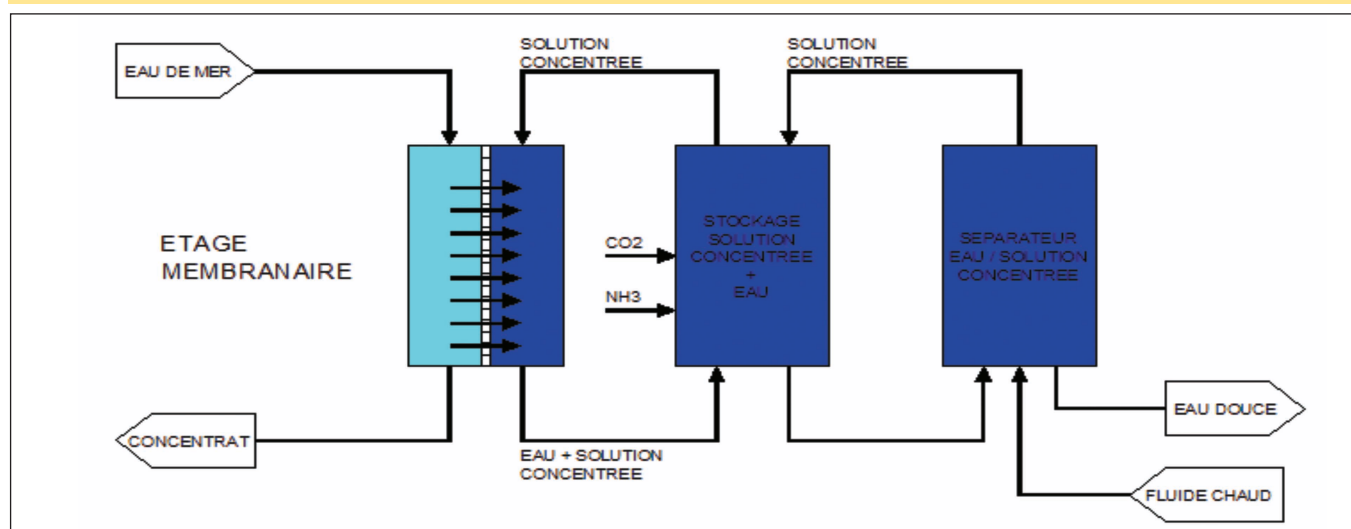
EAU DE MER

SOLUTION CONCENTREE

SOLUTION CONCENTREE

ETAGE MEMBRANAIRE

CO2

NH3

STOCKAGE SOLUTION CONCENTREE + EAU

SEPARATEUR EAU / SOLUTION CONCENTREE

CONCENTRAT

EAU + SOLUTION CONCENTREE

EAU DOUCE

FLUIDE CHAUD